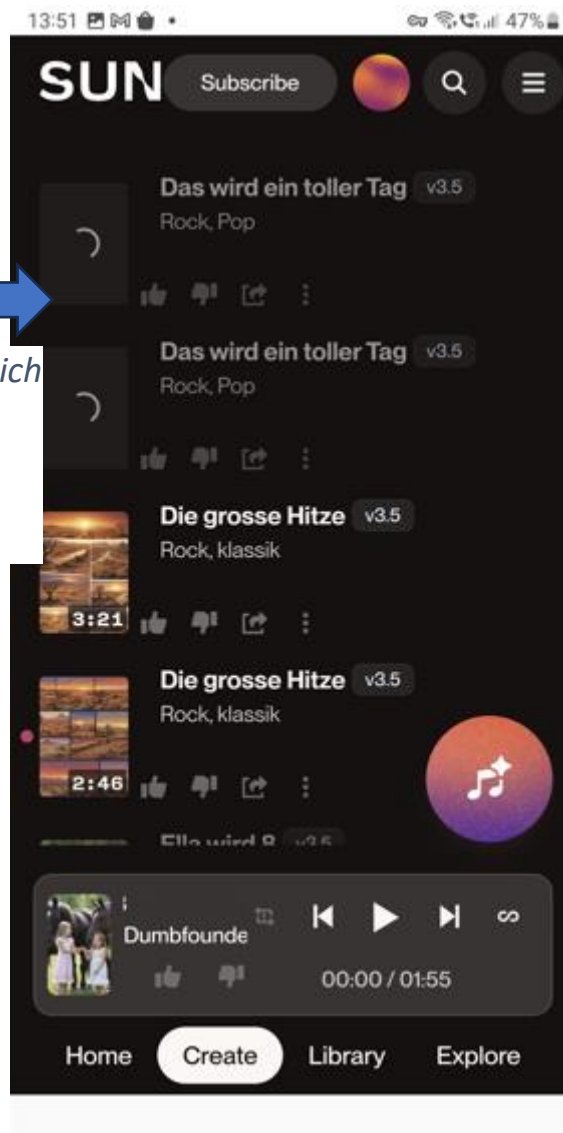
13:51

47%

SUN Subscribe

Das wird ein toller Tag v3.5
Rock, Pop

ich

Das wird ein toller Tag v3.5
Rock, Pop

Die grosse Hitze v3.5
Rock, klassik
3:21

Die grosse Hitze v3.5
Rock, klassik
2:46

Ella wird 8 v3.5

Dumbfounde
00:00 / 01:55

Home Create Library Explore